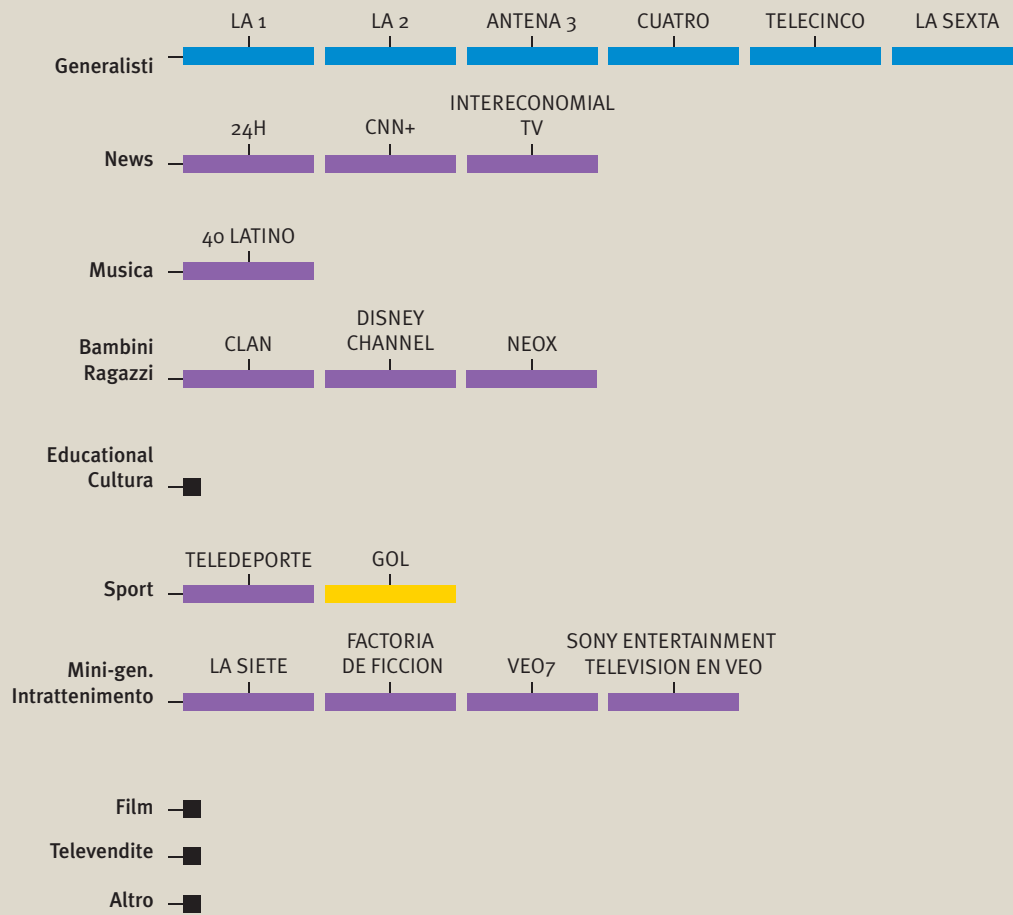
Generalisti
LA 1
LA 2
ANTENA 3
CUATRO
TELECINCO
LA SEXTA

News
24H
CNN+
INTERECONOMIAL TV

Musica
40 LATINO

Bambini Ragazzi
CLAN
DISNEY CHANNEL
NEOX

Educational Cultura

Sport
TELEDEPORTE
GOL

Mini-gen. Intrattenimento
LA SIETE
FACTORIA DE FICCION
VEO7
SONY ENTERTAINMENT TELEVISION EN VEO

Film

Televendite

Altro